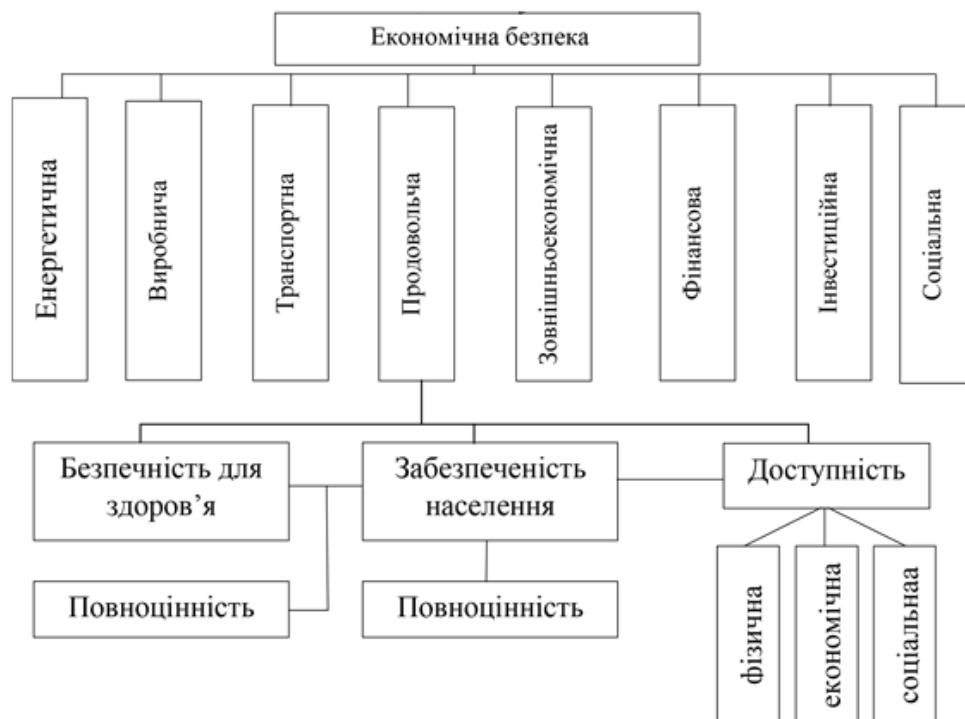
Економічна безпека

Енергетична

Виробнича

Транспортна

Продовольча

Зовнішньоекономічна

Фінансова

Інвестиційна

Соціальна

Безпечність для здоров'я

Забезпеченість населення

Доступність

Повноцінність

Повноцінність

фізична

економічна

соціальнаа